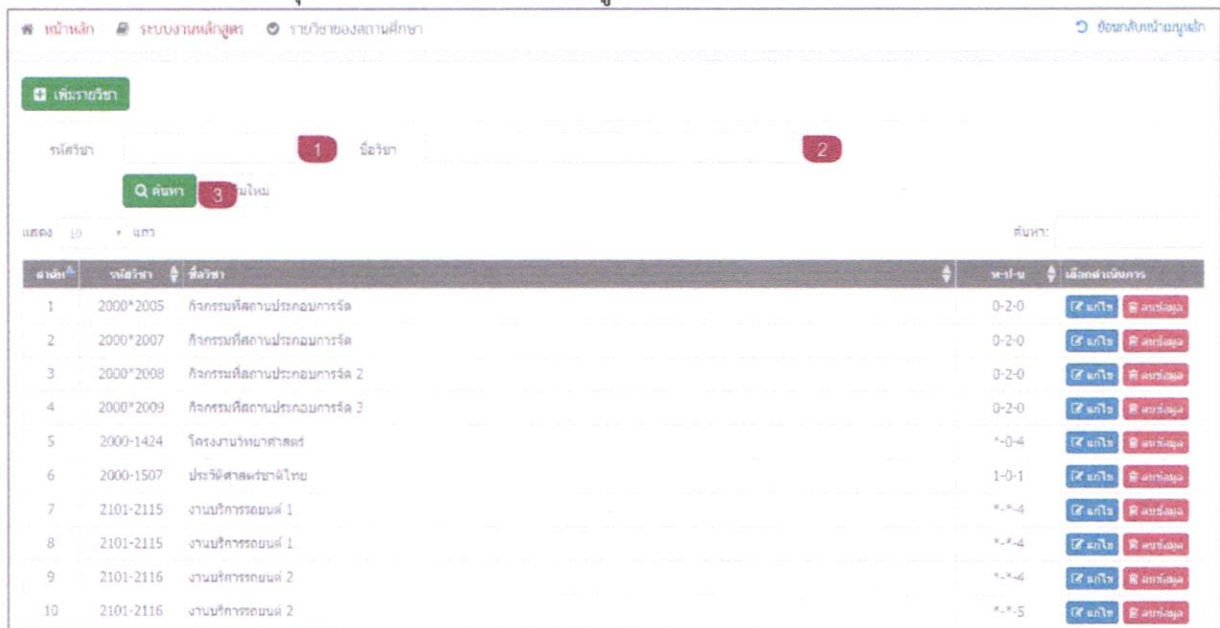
หน้าหลัก ระบบงานหลักสูตร รายวิชาของสถานศึกษา

ย้อนกลับหน้าเมนูหลัก

เพิ่มรายวิชา

รหัสวิชา 1 ชื่อวิชา 2

ค้นหา 3 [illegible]ใหม่

แสดง 10 แถว

ค้นหา:

| ลำดับ | รหัสวิชา | ชื่อวิชา | ท-ป-น | เลือกดำเนินการ |
|---|---|---|---|---|
| 1 | 2000*2005 | กิจกรรมพัฒนาประกอบการจัด | 0-2-0 | แก้ไข ลบข้อมูล |
| 2 | 2000*2007 | กิจกรรมพัฒนาประกอบการจัด | 0-2-0 | แก้ไข ลบข้อมูล |
| 3 | 2000*2008 | กิจกรรมพัฒนาประกอบการจัด 2 | 0-2-0 | แก้ไข ลบข้อมูล |
| 4 | 2000*2009 | กิจกรรมพัฒนาประกอบการจัด 3 | 0-2-0 | แก้ไข ลบข้อมูล |
| 5 | 2000-1424 | โครงงานวิทยาศาสตร์ | *-0-4 | แก้ไข ลบข้อมูล |
| 6 | 2000-1507 | ประวัติศาสตร์ชาติไทย | 1-0-1 | แก้ไข ลบข้อมูล |
| 7 | 2101-2115 | งานบริการรถยนต์ 1 | *-*-4 | แก้ไข ลบข้อมูล |
| 8 | 2101-2115 | งานบริการรถยนต์ 1 | *-*-4 | แก้ไข ลบข้อมูล |
| 9 | 2101-2116 | งานบริการรถยนต์ 2 | *-*-4 | แก้ไข ลบข้อมูล |
| 10 | 2101-2116 | งานบริการรถยนต์ 2 | *-*-5 | แก้ไข ลบข้อมูล |